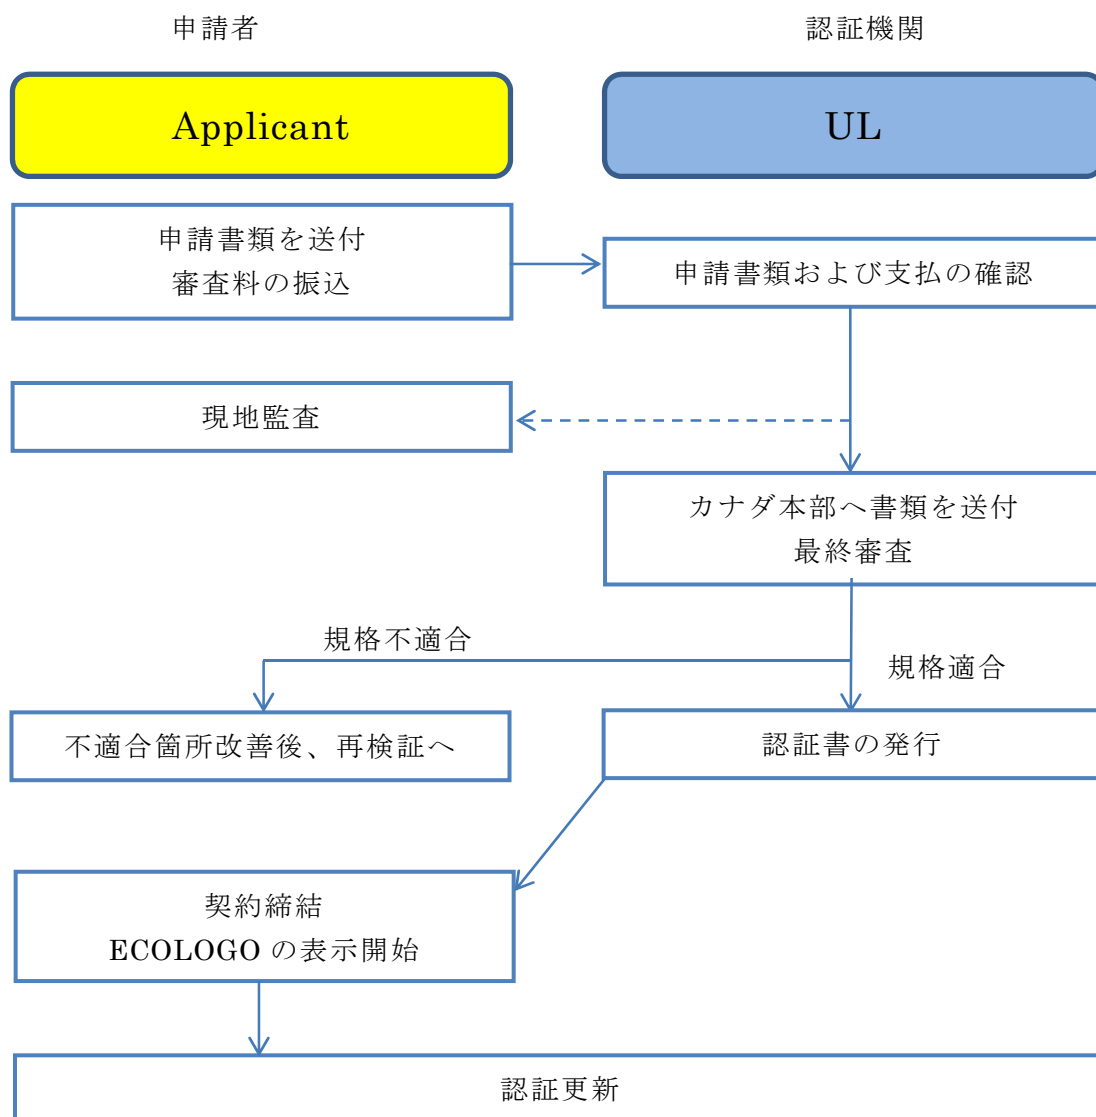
申請者

認証機関

Applicant

UL

申請書類を送付
審査料の振込

申請書類および支払の確認

現地監査

カナダ本部へ書類を送付
最終審査

規格不適合

規格適合

不適合箇所改善後、再検証へ

認証書の発行

契約締結
ECOLOGO の表示開始

認証更新